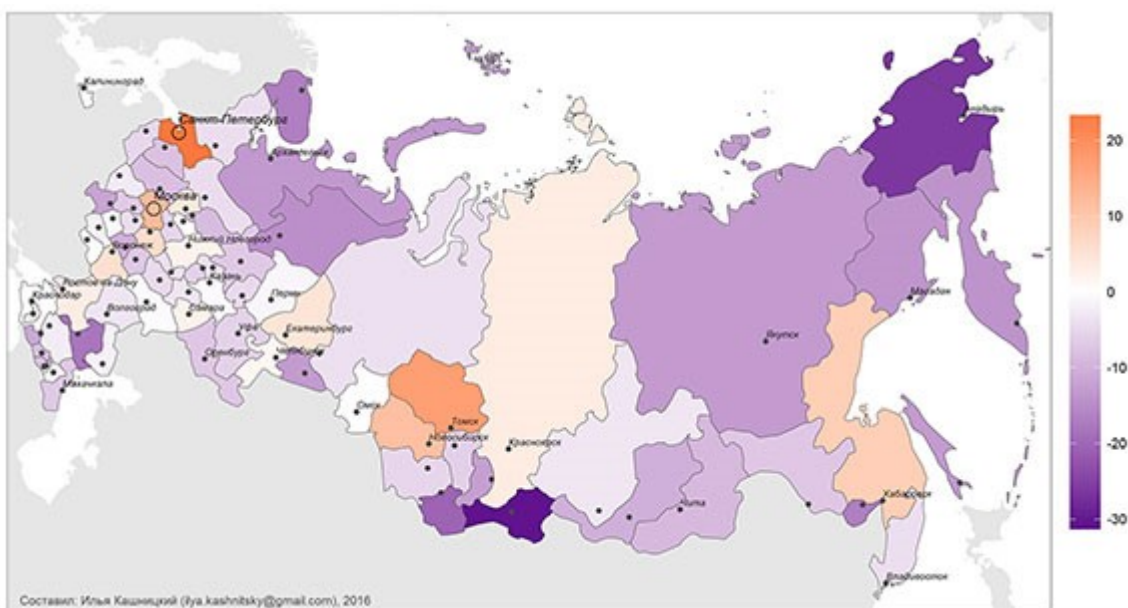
Калининград
Санкт-Петербург
Архангельск
Москва
Воронеж
Нижний Новгород
Казань
Ростов-на-Дону
Краснодар
Волгоград
Самара
Пермь
Уфа
Екатеринбург
Оренбург
Челябинск
Махачкала
Омск
Томск
Новосибирск
Красноярск
Якутск
Магадан
Анадырь
Чита
Хабаровск
Владивосток

20
10
0
-10
-20
-30

Составил: Илья Кашницкий (ilya.kashnitsky@gmail.com), 2016